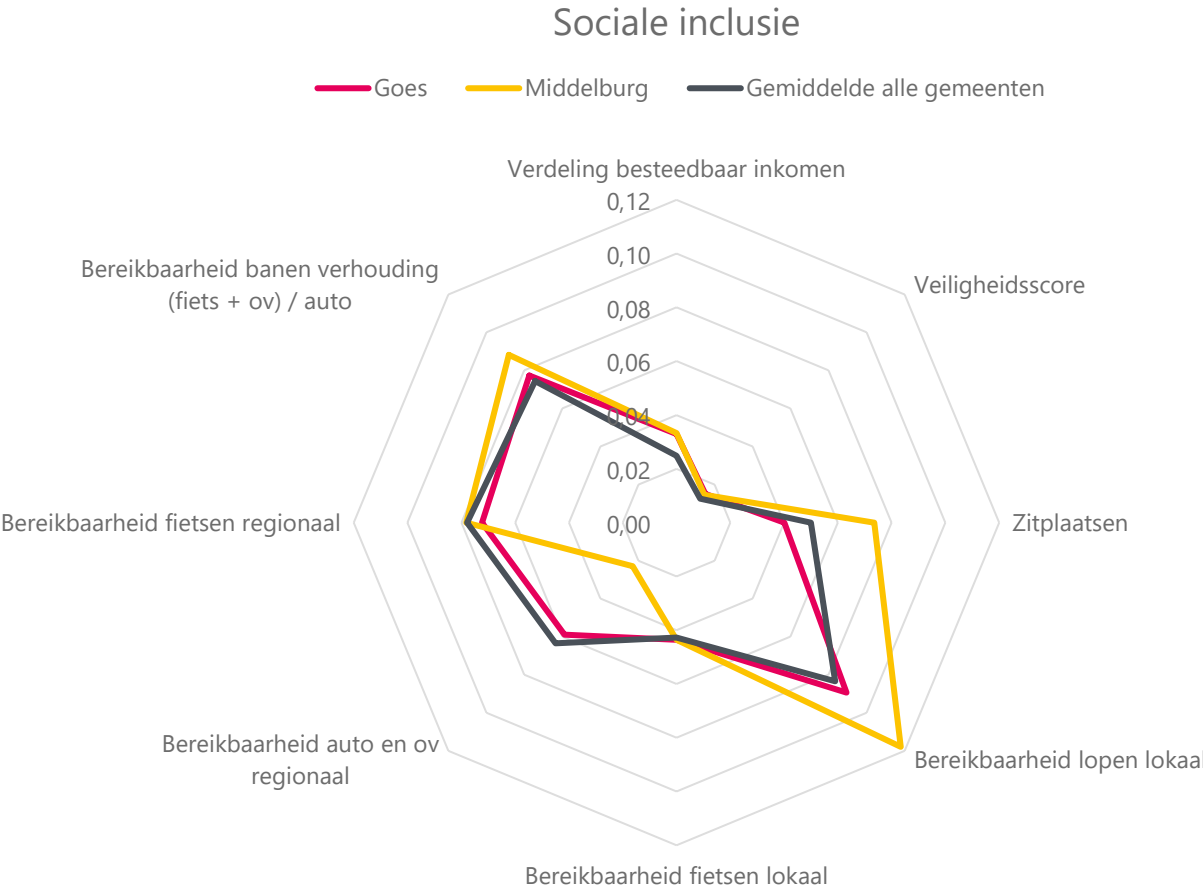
Sociale inclusie

Goes
Middelburg
Gemiddelde alle gemeenten

Verdeling besteedbaar inkomen
0,12
0,10
0,08
0,06
0,04
0,02
0,00
Veiligheidsscore
Zitplaatsen
Bereikbaarheid lopen lokaal
Bereikbaarheid fietsen lokaal
Bereikbaarheid auto en ov regionaal
Bereikbaarheid fietsen regionaal
Bereikbaarheid banen verhouding (fiets + ov) / auto